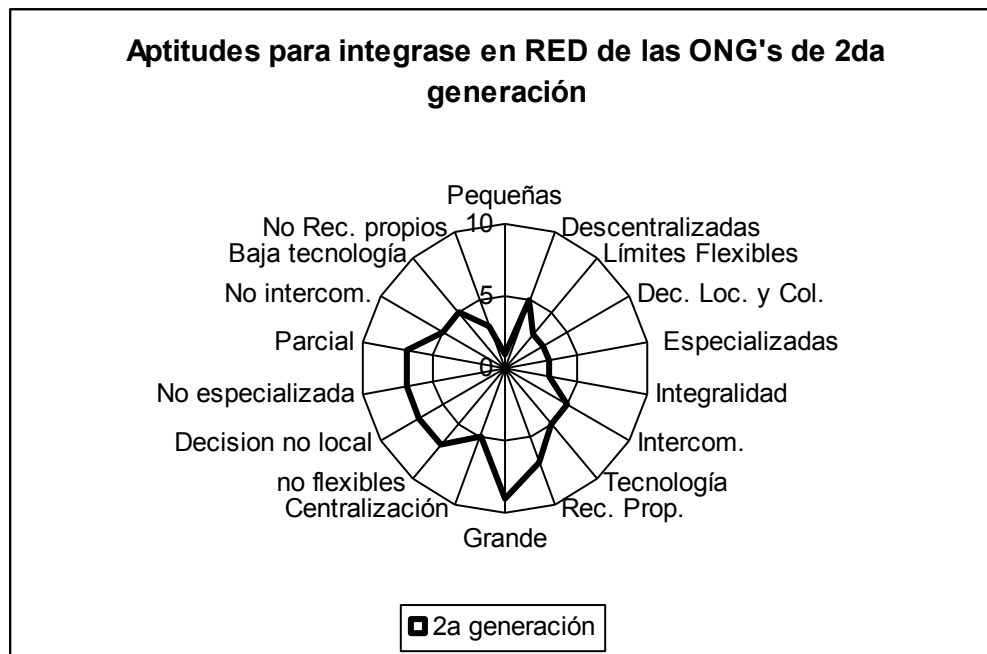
Aptitudes para integrase en RED de las ONG's de 2da generación

Pequeñas
Descentralizadas
Límites Flexibles
Dec. Loc. y Col.
Especializadas
Integralidad
Intercom.
Tecnología
Rec. Prop.
Grande
Centralización
no flexibles
Decision no local
No especializada
Parcial
No intercom.
Baja tecnología
No Rec. propios

10
5
0

2a generación